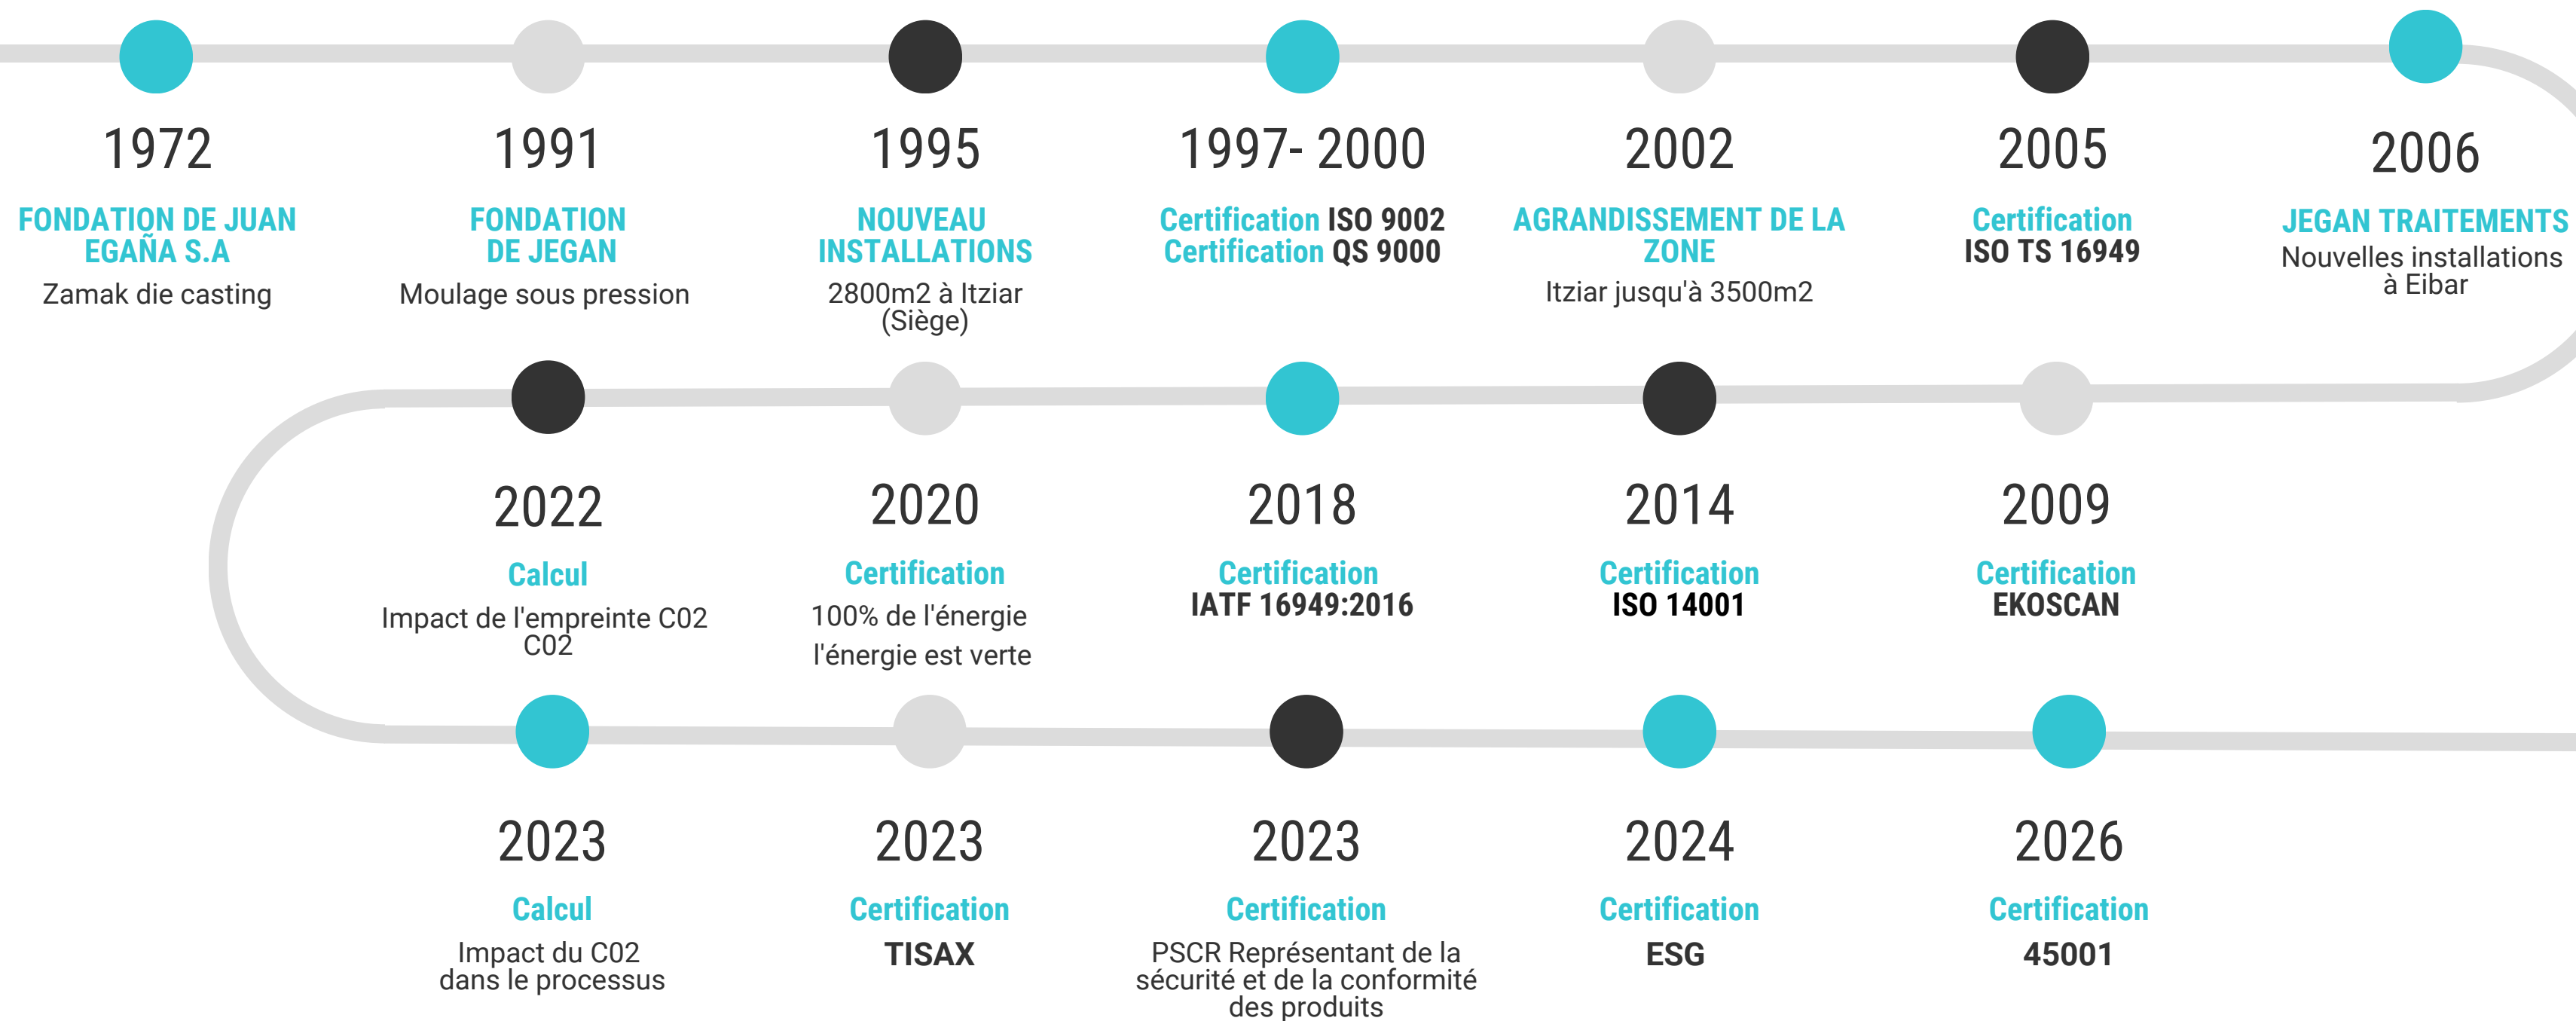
1972
FONDATION DE JUAN EGAÑA S.A
Zamak die casting

1991
FONDATION DE JEGAN
Moulage sous pression

1995
NOUVEAU INSTALLATIONS
2800m2 à Itziar (Siège)

1997- 2000
Certification ISO 9002
Certification QS 9000

2002
AGRANDISSEMENT DE LA ZONE
Itziar jusqu'à 3500m2

2005
Certification
ISO TS 16949

2006
JEGAN TRAITEMENTS
Nouvelles installations à Eibar

2022
Calcul
Impact de l'empreinte C02 C02

2020
Certification
100% de l'énergie
l'énergie est verte

2018
Certification
IATF 16949:2016

2014
Certification
ISO 14001

2009
Certification
EKOSCAN

2023
Calcul
Impact du C02 dans le processus

2023
Certification
TISAX

2023
Certification
PSCR Représentant de la sécurité et de la conformité des produits

2024
Certification
ESG

2026
Certification
45001